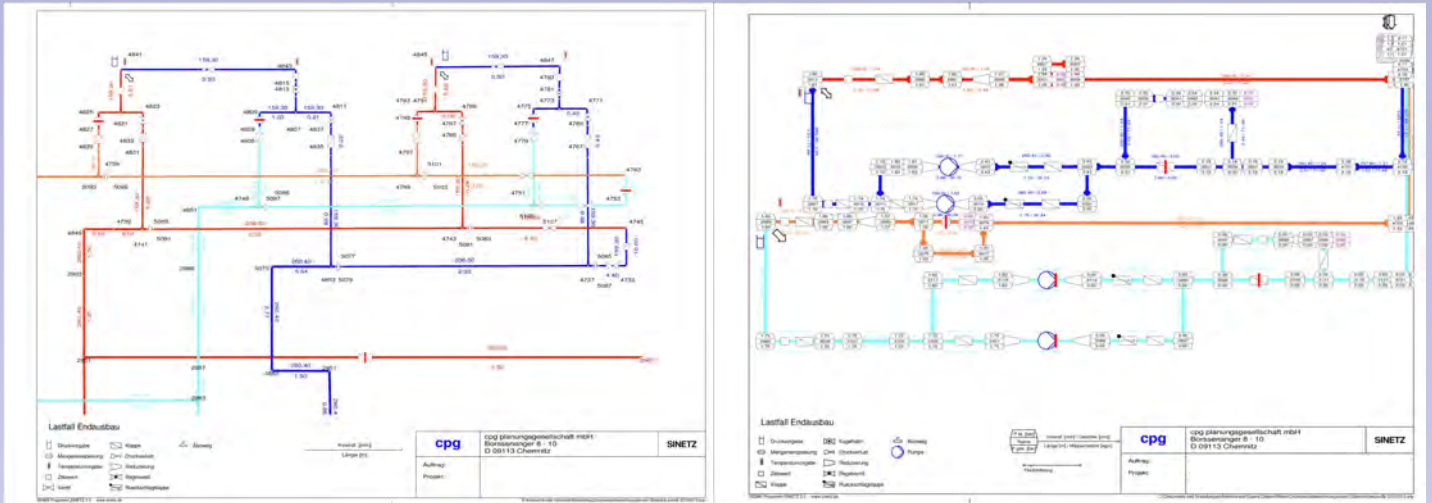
4841
159.40
4843
0.90
4823
4813
4821
4815
159.30
4811
4827
4809
4833
4807
4837
4831
4805
4835
4791
5100
5098
4749
5096
5097
4792
4851
5095
5107
4849
4741
5081
5091
2988
5073
5077
4803
5079
2903
2901
2987
2983
4845
159.30
4847
4793
4787
4785
4781
4775
4771
4779
4795
4767
4773
4797
4769
4783
4777
4765
4763
5101
5103
4751
4753
4743
5083
5081
4745
5085
4737
4733
5087
4739

Lastfall Endausbau

Druckvorgabe
Mengeneinspeisung
Temperaturvorgabe
Zielwert
Ventil
Klappe
Drucknetz
Reduzierung
Regelventil
Rueckschlagklappe
Abzweig

Kosten [mm]
Länge [m]

cpg
cpg planungsgesellschaft mbH
Bonsaeranger 8 - 10
D 09113 Chemnitz
SINETZ
Auftrag:
Projekt:

Lastfall Endausbau

Druckvorgabe
Mengeneinspeisung
Temperaturvorgabe
Zielwert
Klappe
Kugelhahn
Drucknetz
Reduzierung
Regelventil
Rueckschlagklappe
Abzweig
Pumpe

cpg
cpg planungsgesellschaft mbH
Bonsaeranger 8 - 10
D 09113 Chemnitz
SINETZ
Auftrag:
Projekt: